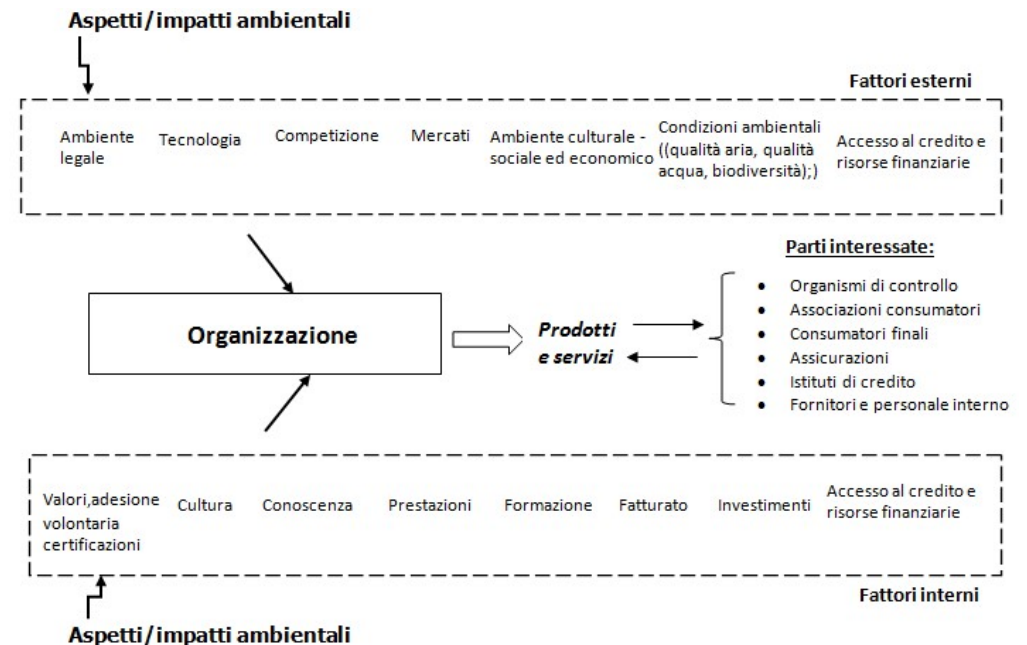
Aspetti/impatti ambientali

Fattori esterni

Ambiente legale

Tecnologia

Competizione

Mercati

Ambiente culturale - sociale ed economico

Condizioni ambientali ((qualità aria, qualità acqua, biodiversità);)

Accesso al credito e risorse finanziarie

Parti interessate:

- Organismi di controllo
- Associazioni consumatori
- Consumatori finali
- Assicurazioni
- Istituti di credito
- Fornitori e personale interno

Organizzazione

Prodotti e servizi

Valori,adesione volontaria certificazioni

Cultura

Conoscenza

Prestazioni

Formazione

Fatturato

Investimenti

Accesso al credito e risorse finanziarie

Fattori interni

Aspetti/impatti ambientali